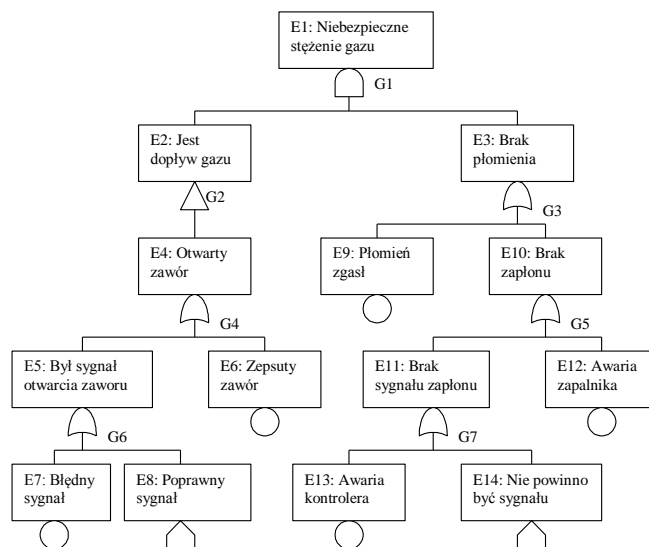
E1: Niebezpieczne stężenie gazu

G1

E2: Jest dopływ gazu

E3: Brak płomienia

G2

G3

E4: Otwarty zawór

E9: Płomień zgasł

E10: Brak zapłonu

G4

G5

E5: Był sygnał otwarcia zaworu

E6: Zepsuty zawór

E11: Brak sygnału zapłonu

E12: Awaria zapalnika

G6

G7

E7: Błędny sygnał

E8: Poprawny sygnał

E13: Awaria kontrolera

E14: Nie powinno być sygnału